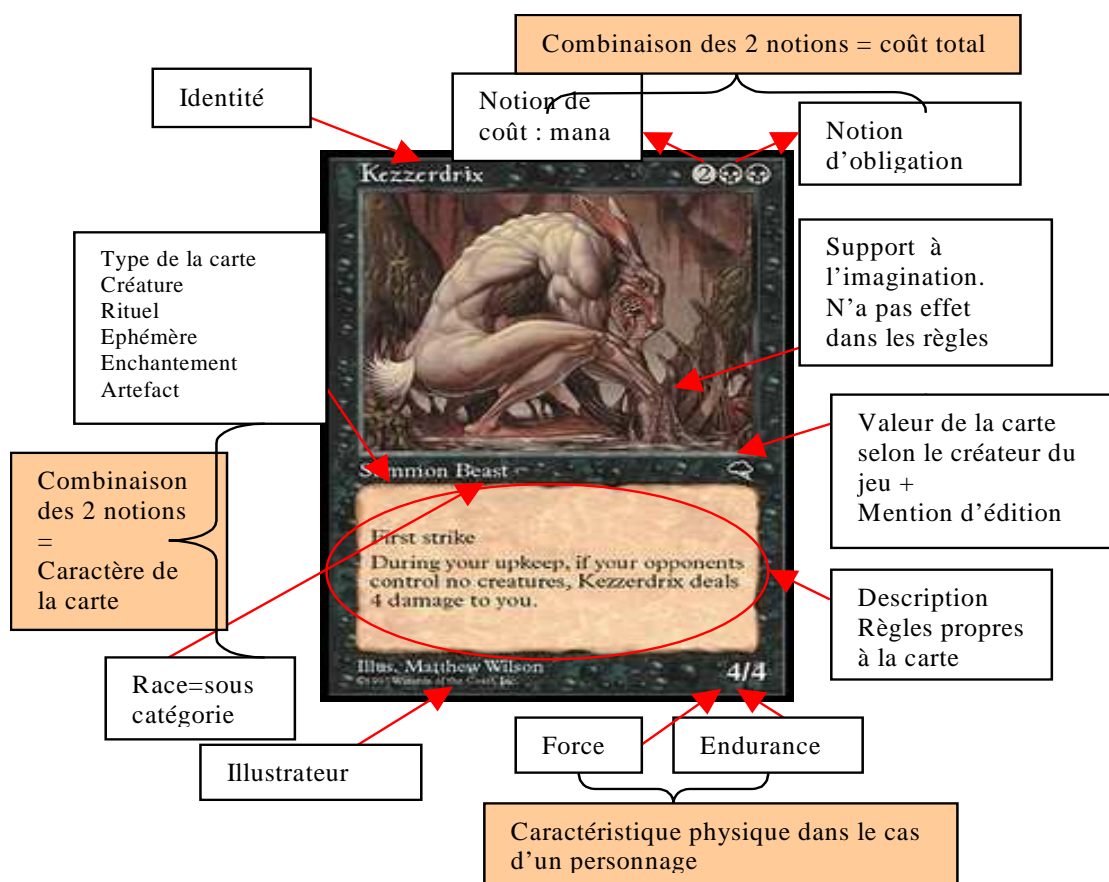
Combinaison des 2 notions = coût total

Identité

Notion de coût : mana

Notion d'obligation

Kezzerdrix

2

Type de la carte
Créature
Rituel
Ephémère
Enchantement
Artefact

Support à l'imagination. N'a pas effet dans les règles

Valeur de la carte selon le créateur du jeu + Mention d'édition

Combinaison des 2 notions = Caractère de la carte

Summon Beast

First strike

During your upkeep, if your opponents control no creatures, Kezzerdrix deals 4 damage to you.

Description Règles propres à la carte

Illus. Matthew Wilson

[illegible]

4/4

Race=sous catégorie

Illustrateur

Force

Endurance

Caractéristique physique dans le cas d'un personnage